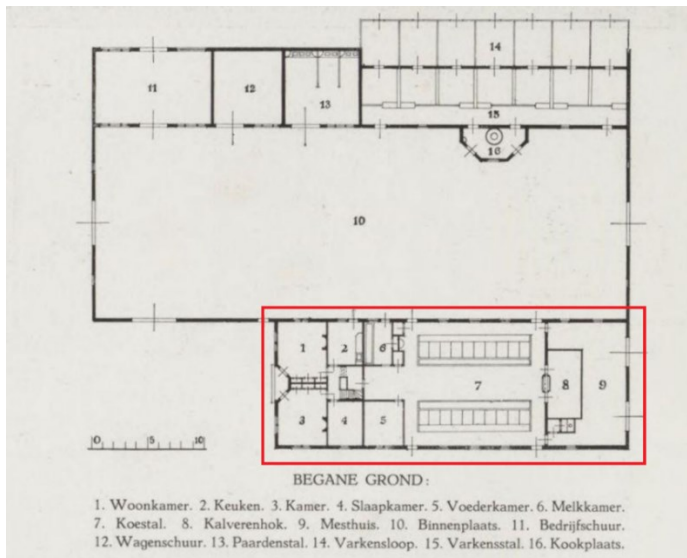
14

11

12

13

15

16

10

1

2

6

7

8

9

3

4

5

0 5 10

BEGANE GROND:

1. Woonkamer. 2. Keuken. 3. Kamer. 4. Slaapkamer. 5. Voederkamer. 6. Melkkamer. 7. Koestal. 8. Kalverenhok. 9. Mesthuis. 10. Binnenplaats. 11. Bedrijfschuur. 12. Wagenschuur. 13. Paardenstal. 14. Varkensloop. 15. Varkensstal. 16. Kookplaats.